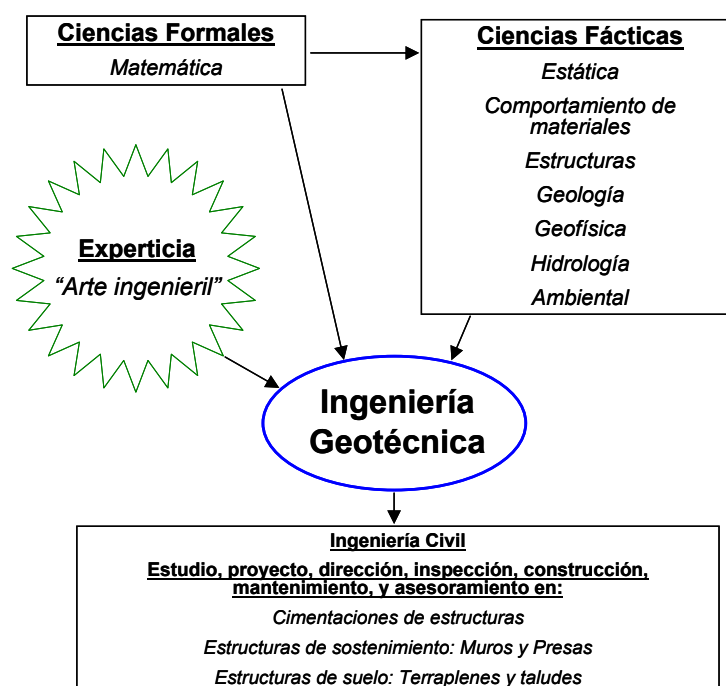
Ciencias Formales
Matemática

Ciencias Fácticas
Estática
Comportamiento de materiales
Estructuras
Geología
Geofísica
Hidrología
Ambiental

Experticia
"Arte ingenieril"

Ingeniería Geotécnica

Ingeniería Civil
Estudio, proyecto, dirección, inspección, construcción, mantenimiento, y asesoramiento en:
Cimentaciones de estructuras
Estructuras de sostenimiento: Muros y Presas
Estructuras de suelo: Terraplenes y taludes